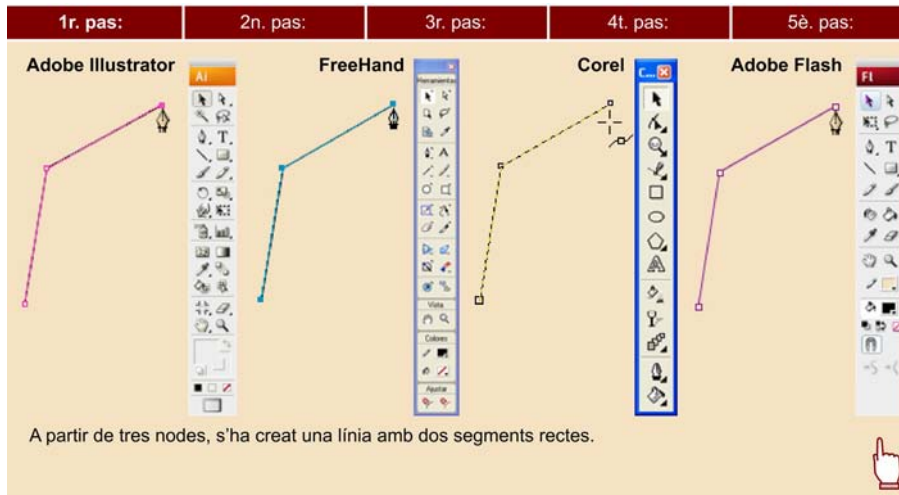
1r. pas: 2n. pas: 3r. pas: 4t. pas: 5è. pas:

Adobe Illustrator

Ai

FreeHand

Herramientas

Vista

Colores

Ajustar

Corel

C...

Adobe Flash

Fl

A partir de tres nodes, s'ha creat una línia amb dos segments rectes.